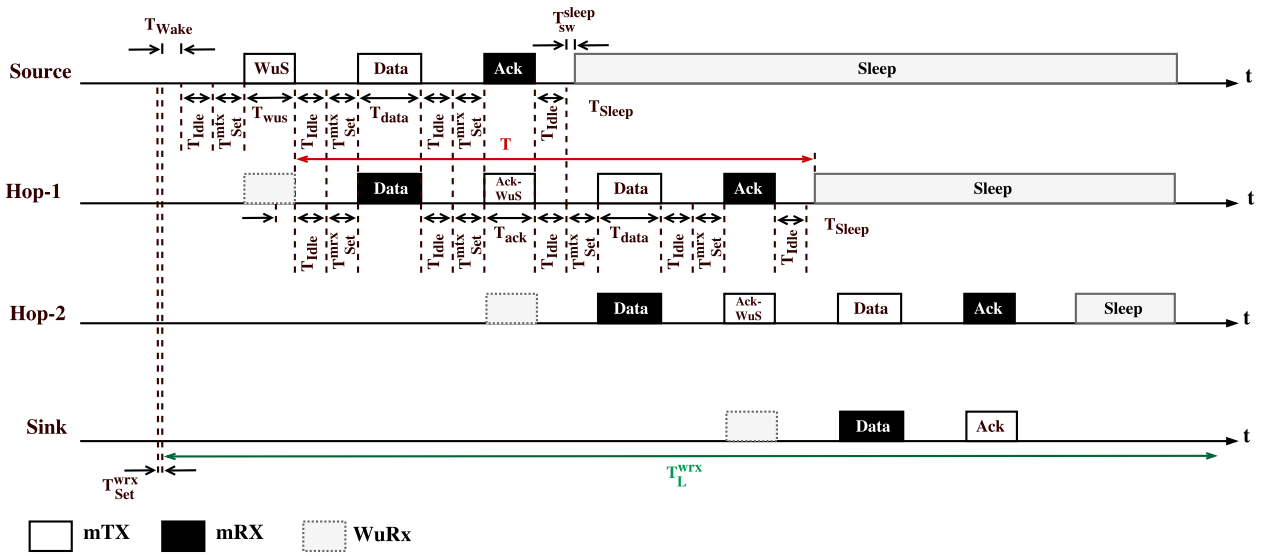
$T_{Wake}$

$T_{sw}^{sleep}$

Source

WuS

Data

Ack

Sleep

t

$T_{Idle}$ $T_{mtx}$ $T_{Set}$ $T_{wus}$ $T_{Idle}$ $T_{mrx}$ $T_{Set}$ $T_{data}$ $T_{Idle}$ $T_{mrx}$ $T_{Set}$ $T_{Idle}$ $T_{Sleep}$

T

Hop-1

Data

Ack-WuS

Data

Ack

Sleep

t

$T_{Idle}$ $T_{mrx}$ $T_{Set}$ $T_{Idle}$ $T_{mtx}$ $T_{Set}$ $T_{ack}$ $T_{Idle}$ $T_{mtx}$ $T_{Set}$ $T_{data}$ $T_{Idle}$ $T_{mrx}$ $T_{Set}$ $T_{Idle}$ $T_{Sleep}$

Hop-2

Data

Ack-WuS

Data

Ack

Sleep

t

Sink

Data

Ack

t

$T_{Set}^{wrx}$

$T_{L}^{wrx}$

mTX

mRX

WuRx